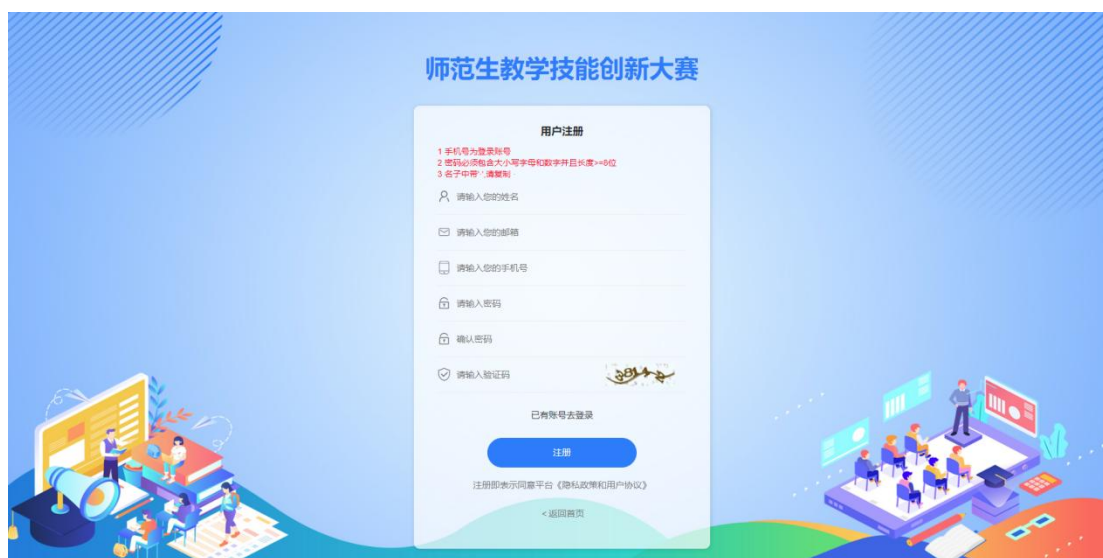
师范生教学技能创新大赛

用户注册

1 手机号为登录账号
2 密码必须包含大小写字母和数字并且长度>=8位
3 名子中带'·'请复制

请输入您的姓名

请输入您的邮箱

请输入您的手机号

请输入密码

确认密码

请输入验证码

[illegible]

已有账号去登录

注册

注册即表示同意平台《隐私政策和用户协议》

< 返回首页